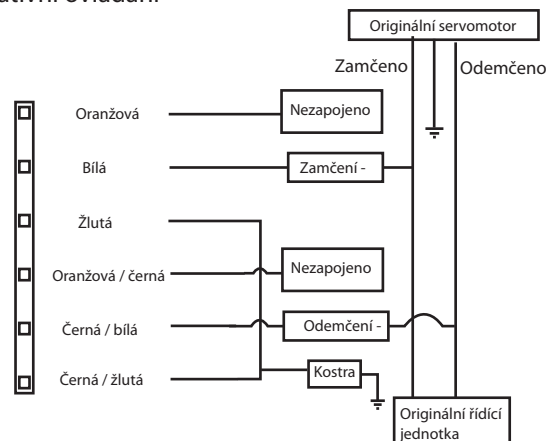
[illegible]atívní ovládání

Originální servomotor

Zamčeno

Odemčeno

Oranžová

Nezapojeno

Bílá

Zamčení -

Žlutá

Oranžová / černá

Nezapojeno

Černá / bílá

Odemčení -

Černá / žlutá

Kostra

Originální řídící jednotka